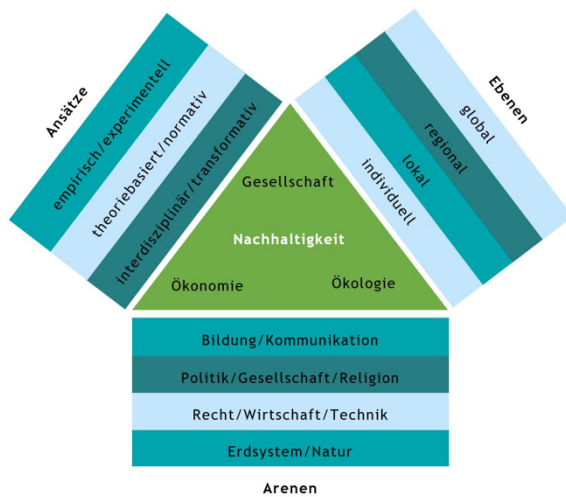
Ansätze

empirisch/experimentell

theoriebasiert/normativ

interdisziplinär/transformativ

Ebenen

global

regional

lokal

individuell

Gesellschaft

Nachhaltigkeit

Ökonomie

Ökologie

Bildung/Kommunikation

Politik/Gesellschaft/Religion

Recht/Wirtschaft/Technik

Erdsystem/Natur

Arenen